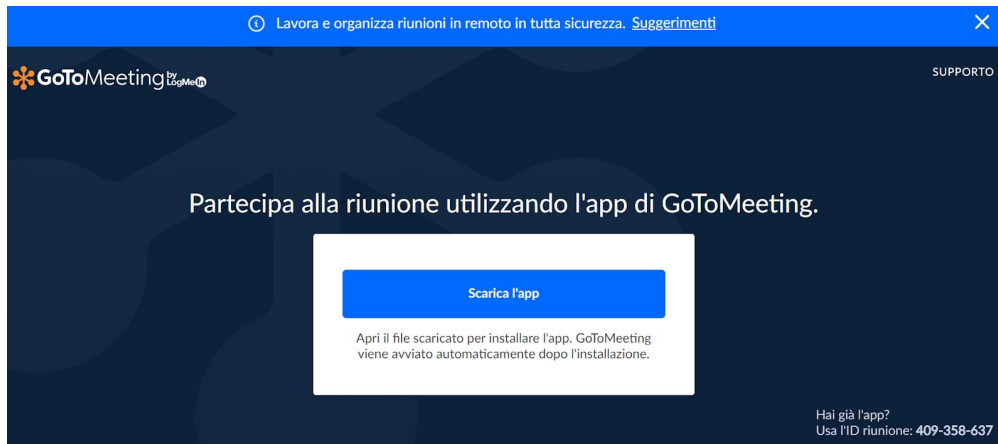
Lavora e organizza riunioni in remoto in tutta sicurezza. Suggerimenti

GoToMeeting by LogMeIn

SUPPORTO

Partecipa alla riunione utilizzando l'app di GoToMeeting.

Scarica l'app

Apri il file scaricato per installare l'app. GoToMeeting viene avviato automaticamente dopo l'installazione.

Hai già l'app?
Usa l'ID riunione: 409-358-637